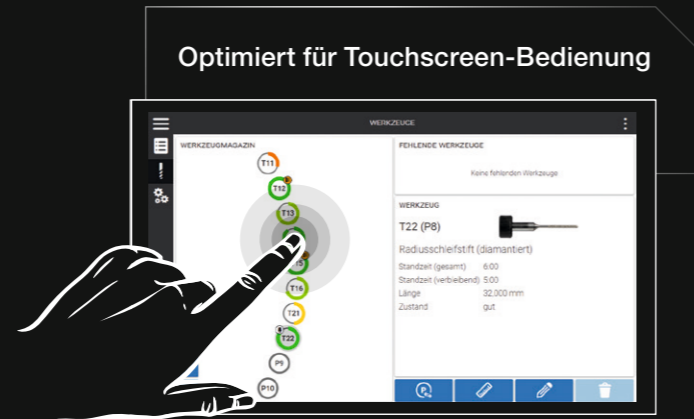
Optimiert für Touchscreen-Bedienung

WERKZEUGE

WERKZEUGMAGAZIN

T11
T12
T13
T15
T16
T21
T22
P9
P10

FEHLENDE WERKZEUGE

Keine fehlenden Werkzeuge

WERKZEUG

T22 (P8)

Radiusschleifstift (diamantiert)

| Standzeit (gesamt) | 6:00 |
|---|---|
| Standzeit (verbleibend) | 5:00 |
| Länge | 32,000 mm |
| Zustand | gut |